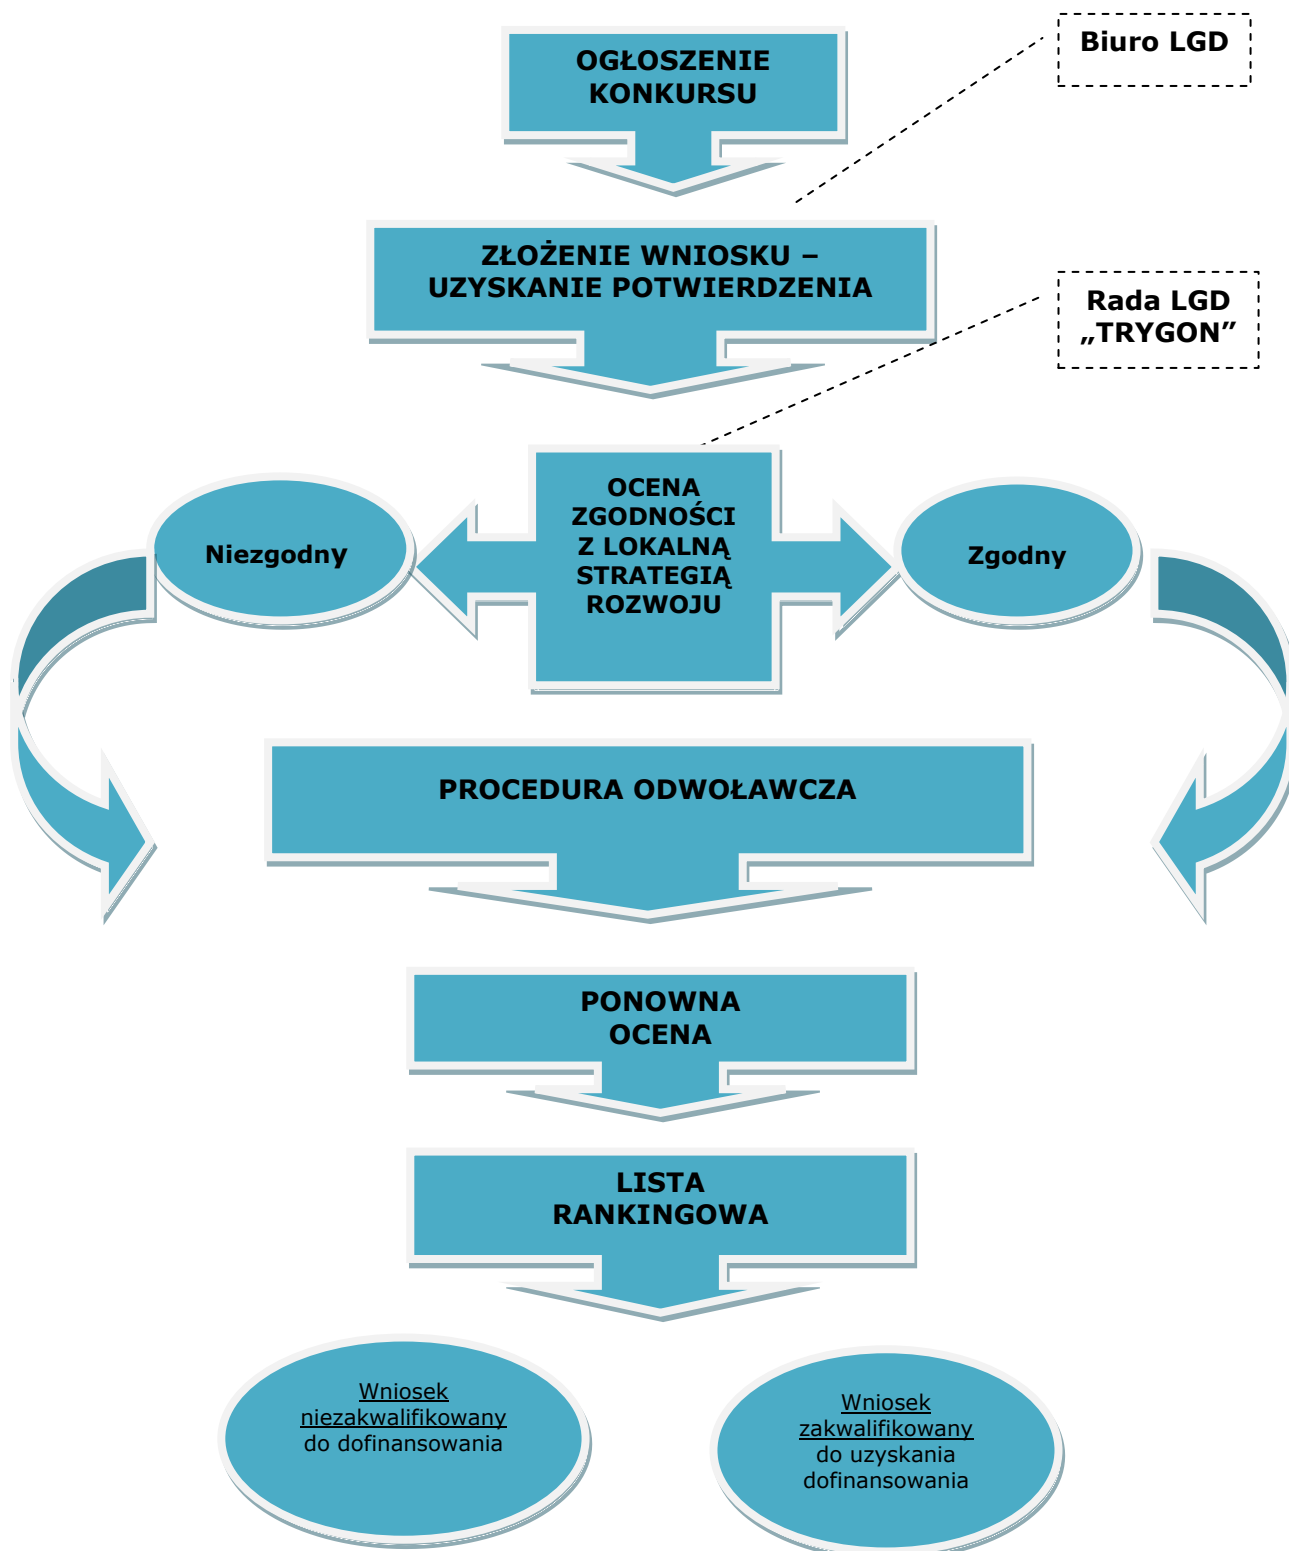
OGŁOSZENIE KONKURSU

Biuro LGD

ZŁOŻENIE WNIOSKU – UZYSKANIE POTWIERDZENIA

Rada LGD „TRYGON”

Niezgodny

OCENA ZGODNOŚCI Z LOKALNĄ STRATEGIĄ ROZWOJU

Zgodny

PROCEDURA ODWOŁAWCZA

PONOWNA OCENA

LISTA RANKINGOWA

Wniosek niezakwalifikowany do dofinansowania

Wniosek zakwalifikowany do uzyskania dofinansowania